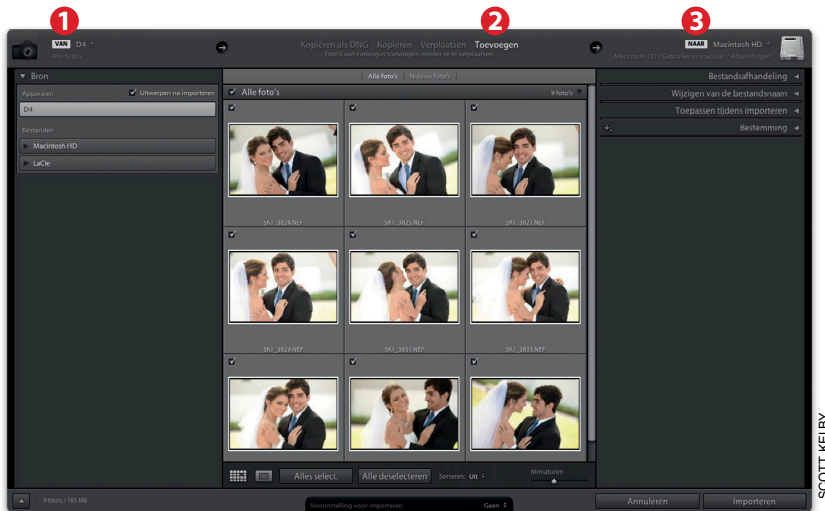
1
VAN D4
Alle foto's

2
Kopiëren als DNG Kopiëren Verplaatsen Toevoegen
Foto's aan catalogus toevoegen zonder ze te verplaatsen

3
NAAR Macintosh HD
Macintosh HD / Gebruikers / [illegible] / Afbeeldingen

Bron
Apparaten
Uitwerpen na importeren
D4
Bestanden
Macintosh HD
LaCie

Alle foto's Nieuwe foto's
Alle foto's
9 foto's

SKI_3824.NEF
SKI_3825.NEF
SKI_3827.NEF
SKI_3829.NEF
SKI_3831.NEF
SKI_3833.NEF

Alles select.
Alle deselecteren
Sorteren: Uit
Miniaturen

Bestandsafhandeling
Wijzigen van de bestandsnaam
Toepassen tijdens importeren
Bestemming

9 foto's / 185 MB
Voorinstelling voor importeren: Geen
Annuleren
Importeren

SCOTT KELBY